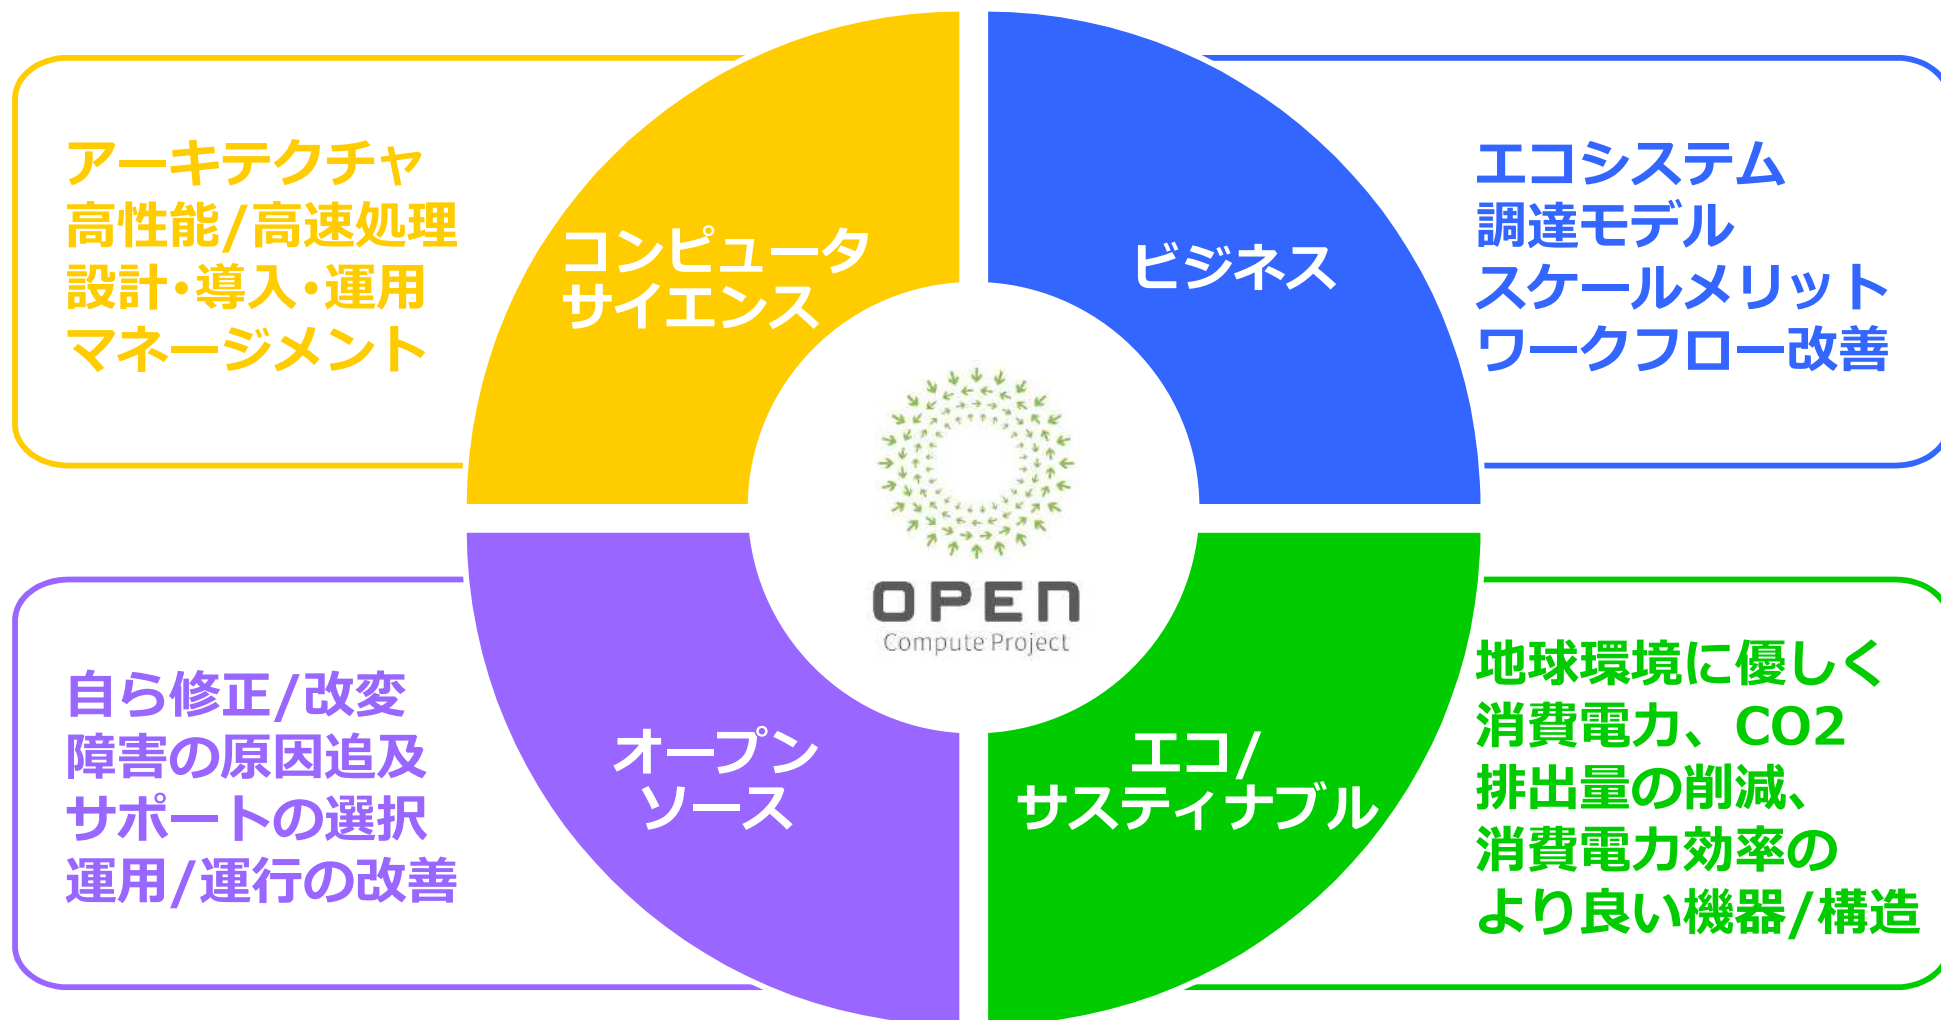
アーキテクチャ
高性能/高速処理
設計・導入・運用
マネージメント

コンピュータ
サイエンス

ビジネス

エコシステム
調達モデル
スケールメリット
ワークフロー改善

OPEN
Compute Project

自ら修正/改変
障害の原因追及
サポートの選択
運用/運行の改善

オープン
ソース

エコ/
サステイナブル

地球環境に優しく
消費電力、CO2
排出量の削減、
消費電力効率の
より良い機器/構造